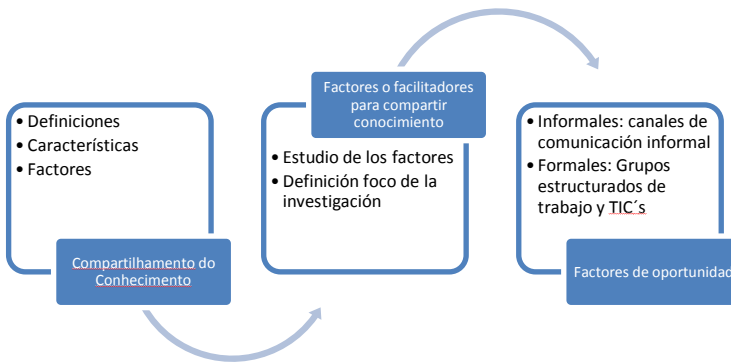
• Definiciones
• Características
• Factores

Compartilhamento do Conhecimento

Factores o facilitadores para compartir conocimiento

• Estudio de los factores
• Definición foco de la investigación

• Informales: canales de comunicación informal
• Formales: Grupos estructurados de trabajo y TIC´s

Factores de oportunidad